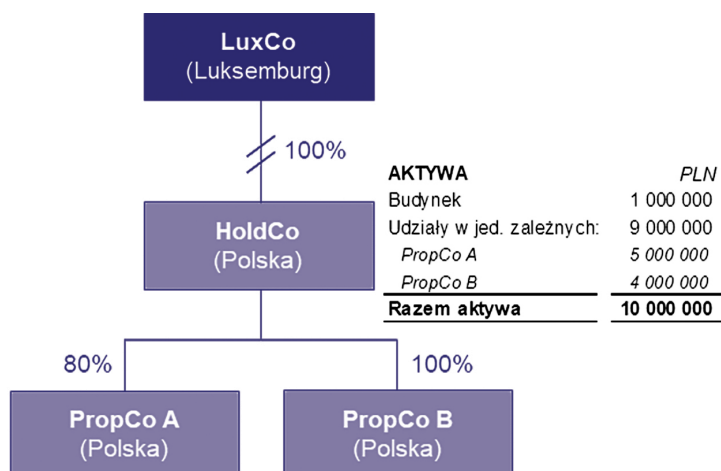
LuxCo
(Luksemburg)

100%

HoldCo
(Polska)

| AKTYWA | PLN |
|---|---|
| Budynek | 1 000 000 |
| Udziały w jed. zależnych: | 9 000 000 |
| PropCo A | 5 000 000 |
| PropCo B | 4 000 000 |
| Razem aktywa | 10 000 000 |

80%

100%

PropCo A
(Polska)

PropCo B
(Polska)